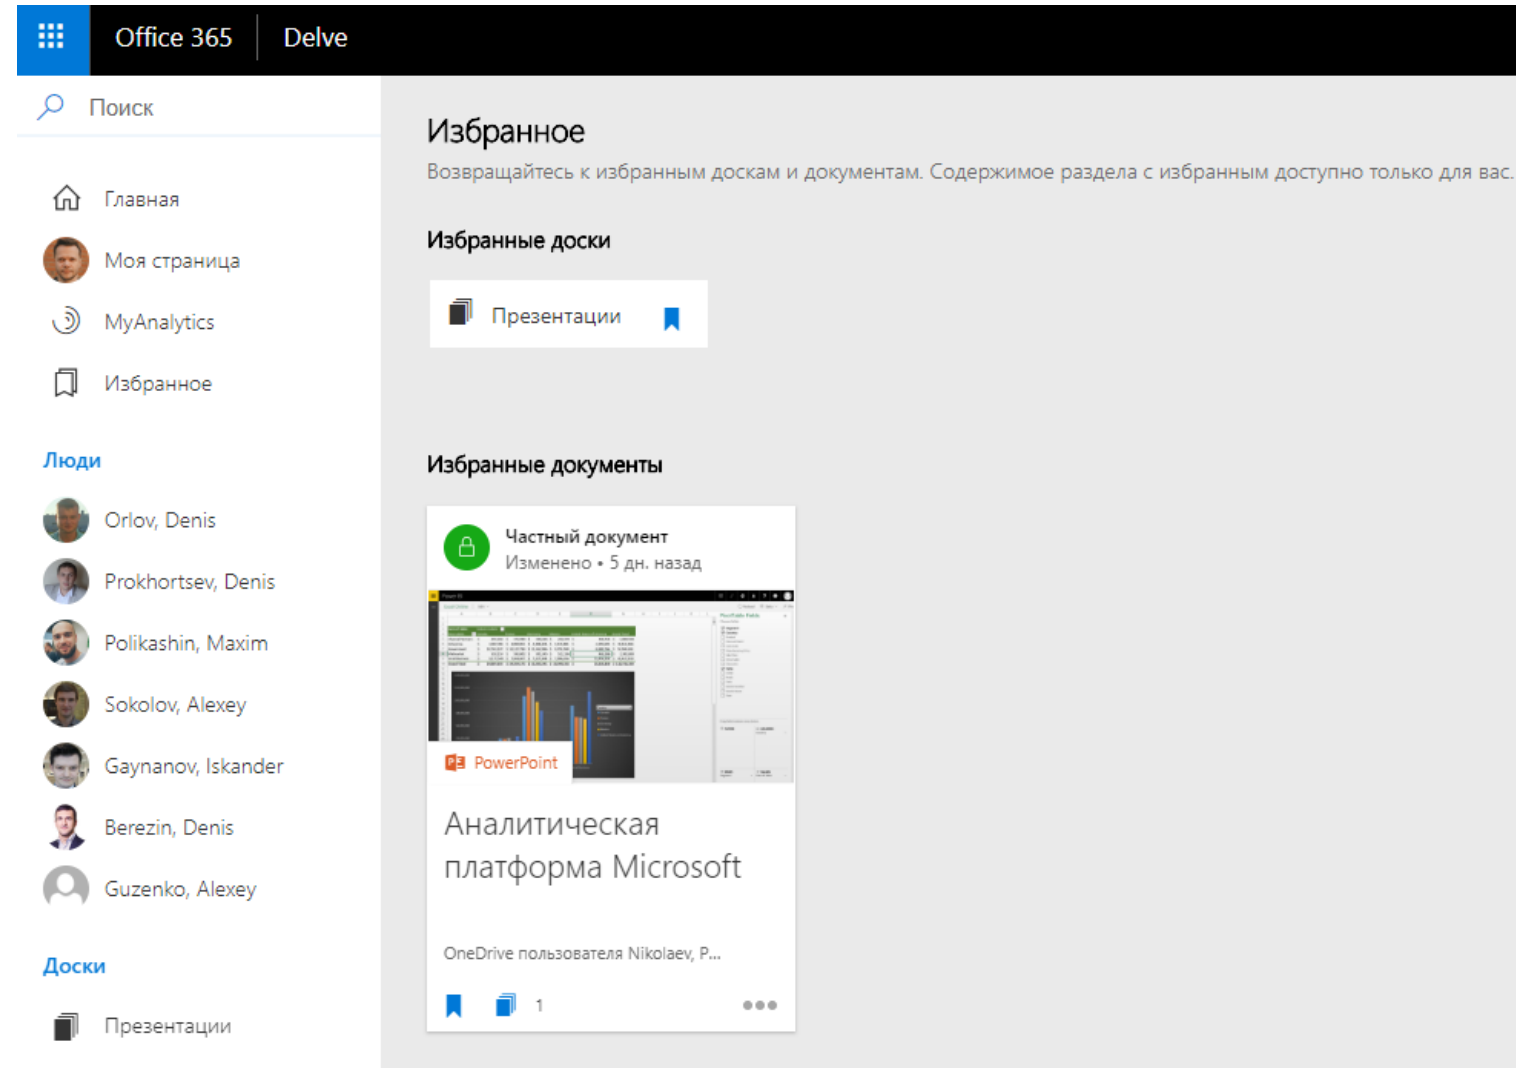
Office 365 | Delve

Поиск

Главная
Моя страница
MyAnalytics
Избранное

Люди
Orlov, Denis
Prokhortsev, Denis
Polikashin, Maxim
Sokolov, Alexey
Gaynanov, Iskander
Berezin, Denis
Guzenko, Alexey

Доски
Презентации

Избранное
Возвращайтесь к избранным доскам и документам. Содержимое раздела с избранным доступно только для вас.

Избранные доски
Презентации

Избранные документы
Частный документ
Изменено • 5 дн. назад
PowerPoint
Аналитическая платформа Microsoft
OneDrive пользователя Nikolaev, P...
1